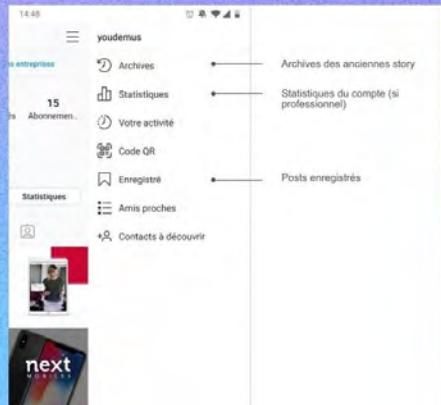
14:48

s entreprises

15
s Abonnemen

Statistiques

next
MOBILES

youdemus

Archives

Statistiques

Votre activité

Code QR

Enregistré

Amis proches

Contacts à découvrir

Archives des anciennes story

Statistiques du compte (si professionnel)

Posts enregistrés